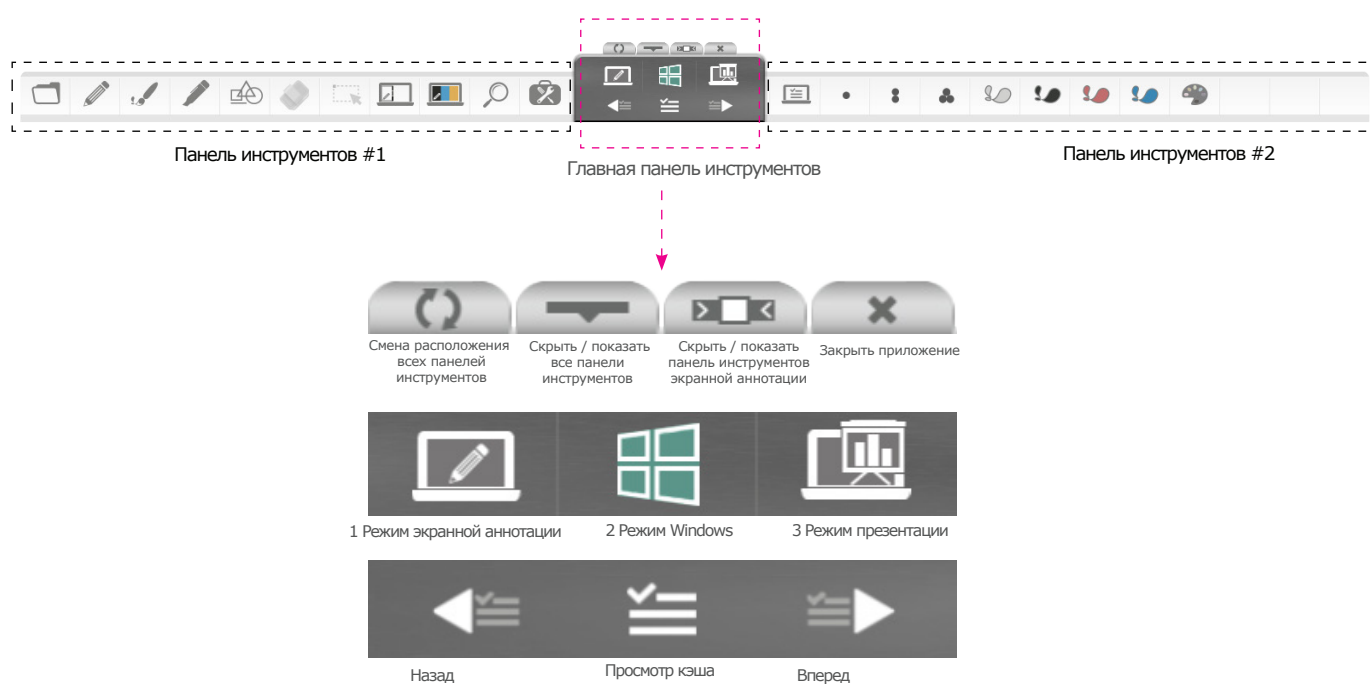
Панель инструментов #1

Главная панель инструментов

Панель инструментов #2

Смена расположения всех панелей инструментов

Скрыть / показать все панели инструментов

Скрыть / показать панель инструментов экранной аннотации

Закрыть приложение

1 Режим экранной аннотации

2 Режим Windows

3 Режим презентации

Назад

Просмотр кэша

Вперед